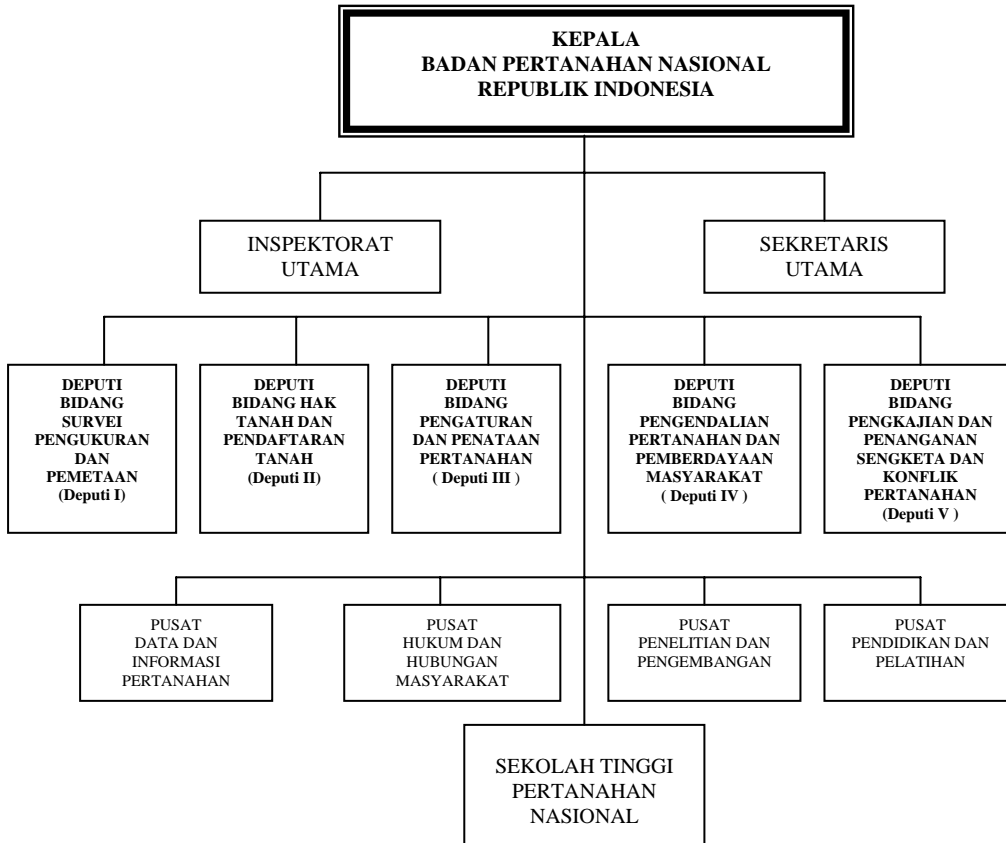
KEPALA
BADAN PERTANAHAN NASIONAL
REPUBLIK INDONESIA

INSPEKTORAT UTAMA

SEKRETARIS UTAMA

DEPUTI BIDANG SURVEI PENGUKURAN DAN PEMETAAN (Deputi I)

DEPUTI BIDANG HAK TANAH DAN PENDAFTARAN TANAH (Deputi II)

DEPUTI BIDANG PENGATURAN DAN PENATAAN PERTANAHAN ( Deputi III )

DEPUTI BIDANG PENGENDALIAN PERTANAHAN DAN PEMBERDAYAAN MASYARAKAT ( Deputi IV )

DEPUTI BIDANG PENGKAJIAN DAN PENANGANAN SENGKETA DAN KONFLIK PERTANAHAN (Deputi V )

PUSAT DATA DAN INFORMASI PERTANAHAN

PUSAT HUKUM DAN HUBUNGAN MASYARAKAT

PUSAT PENELITIAN DAN PENGEMBANGAN

PUSAT PENDIDIKAN DAN PELATIHAN

SEKOLAH TINGGI PERTANAHAN NASIONAL